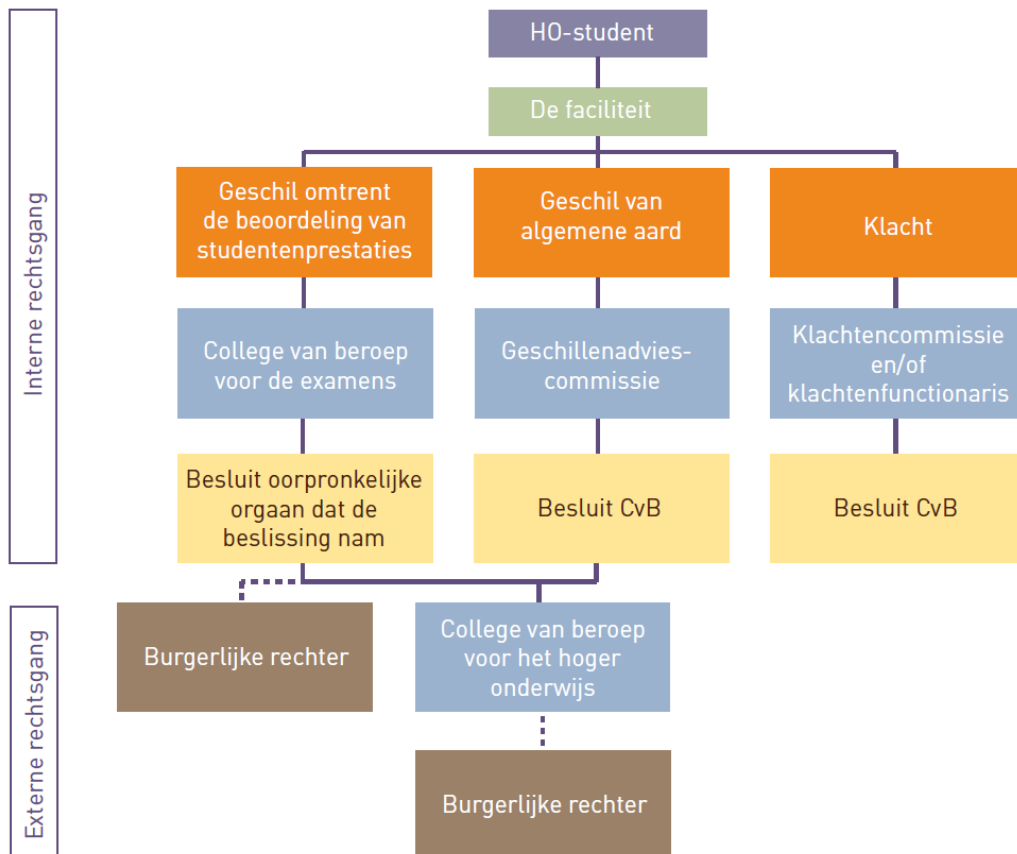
Interne rechtsgang

HO-student

De faciliteit

Geschil omtrent de beoordeling van studentenprestaties

Geschil van algemene aard

Klacht

College van beroep voor de examens

Geschillenadviescommissie

Klachtencommissie en/of klachtenfunctionaris

Besluit oorpronkelijke orgaan dat de beslissing nam

Besluit CvB

Besluit CvB

Externe rechtsgang

Burgerlijke rechter

College van beroep voor het hoger onderwijs

Burgerlijke rechter